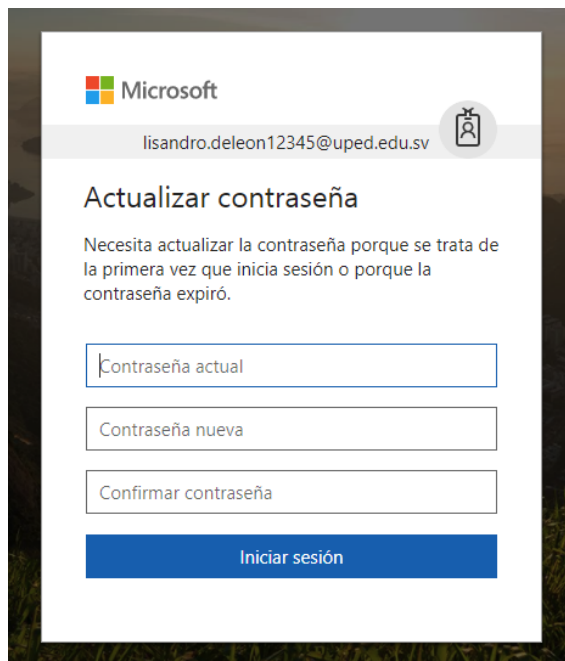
Microsoft

lisandro.deleon12345@uped.edu.sv

Actualizar contraseña

Necesita actualizar la contraseña porque se trata de la primera vez que inicia sesión o porque la contraseña expiró.

Contraseña actual

Contraseña nueva

Confirmar contraseña

Iniciar sesión